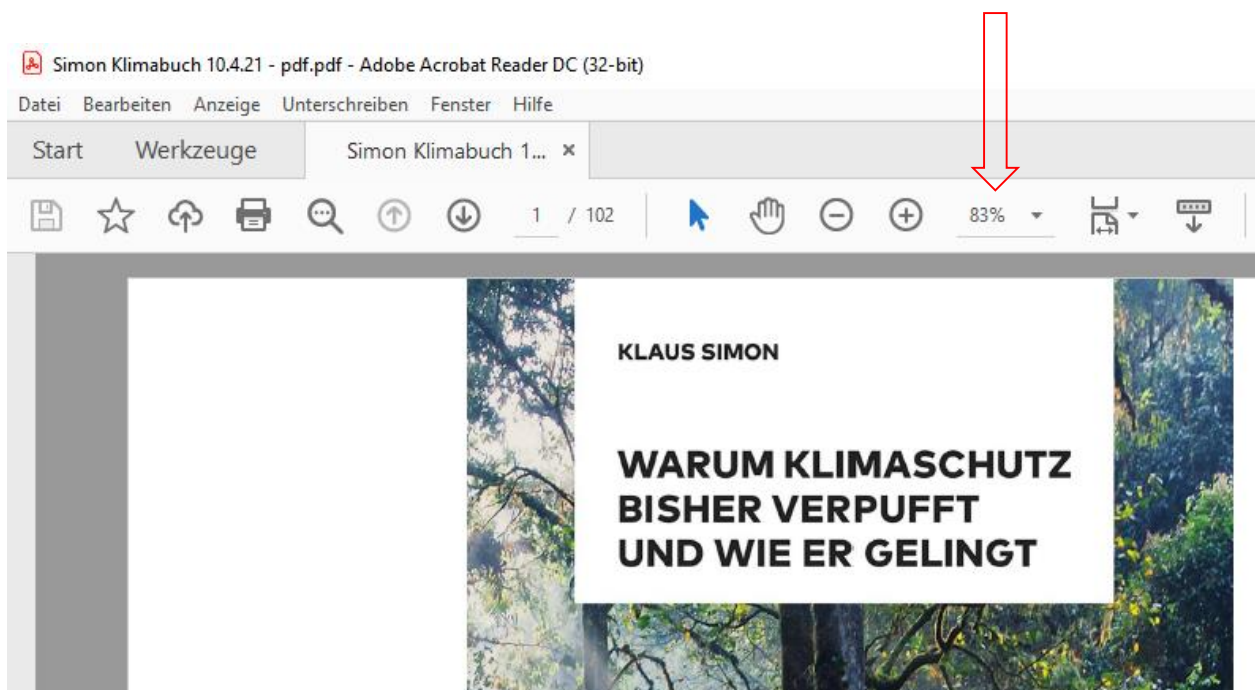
Simon Klimabuch 10.4.21 - pdf.pdf - Adobe Acrobat Reader DC (32-bit)

Datei Bearbeiten Anzeige Unterschreiben Fenster Hilfe

Start Werkzeuge Simon Klimabuch 1... ×

1 / 102

83%

KLAUS SIMON

WARUM KLIMASCHUTZ BISHER VERPUFFT UND WIE ER GELINGT